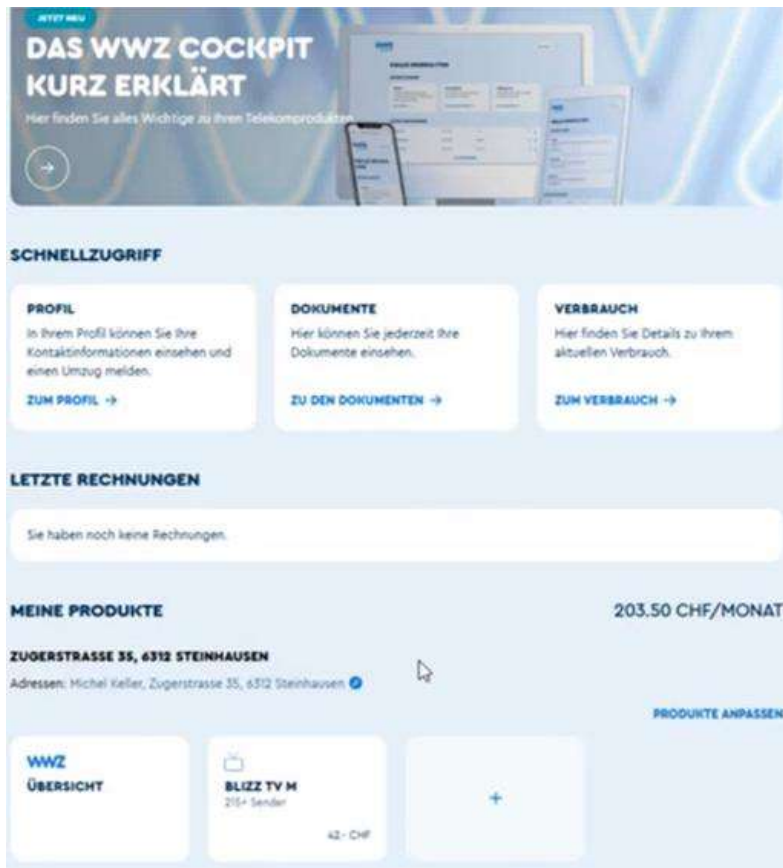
JETZT NEU

DAS WWZ COCKPIT KURZ ERKLÄRT

Hier finden Sie alles Wichtige zu Ihren Telekomprodukten.

SCHNELLZUGRIFF

PROFIL
In Ihrem Profil können Sie Ihre Kontaktinformationen einsehen und einen Umzug melden.
ZUM PROFIL →

DOKUMENTE
Hier können Sie jederzeit Ihre Dokumente einsehen.
ZU DEN DOKUMENTEN →

VERBRAUCH
Hier finden Sie Details zu Ihrem aktuellen Verbrauch.
ZUM VERBRAUCH →

LETZTE RECHNUNGEN

Sie haben noch keine Rechnungen.

MEINE PRODUKTE

203.50 CHF/MONAT

ZUGERSTRASSE 35, 6312 STEINHAUSEN

Adressen: Michel Keller, Zugerstrasse 35, 6312 Steinhausen

PRODUKTE ANPASSEN

WWZ
ÜBERSICHT

BLIZZ TV M
215+ Sender
42.- CHF

+